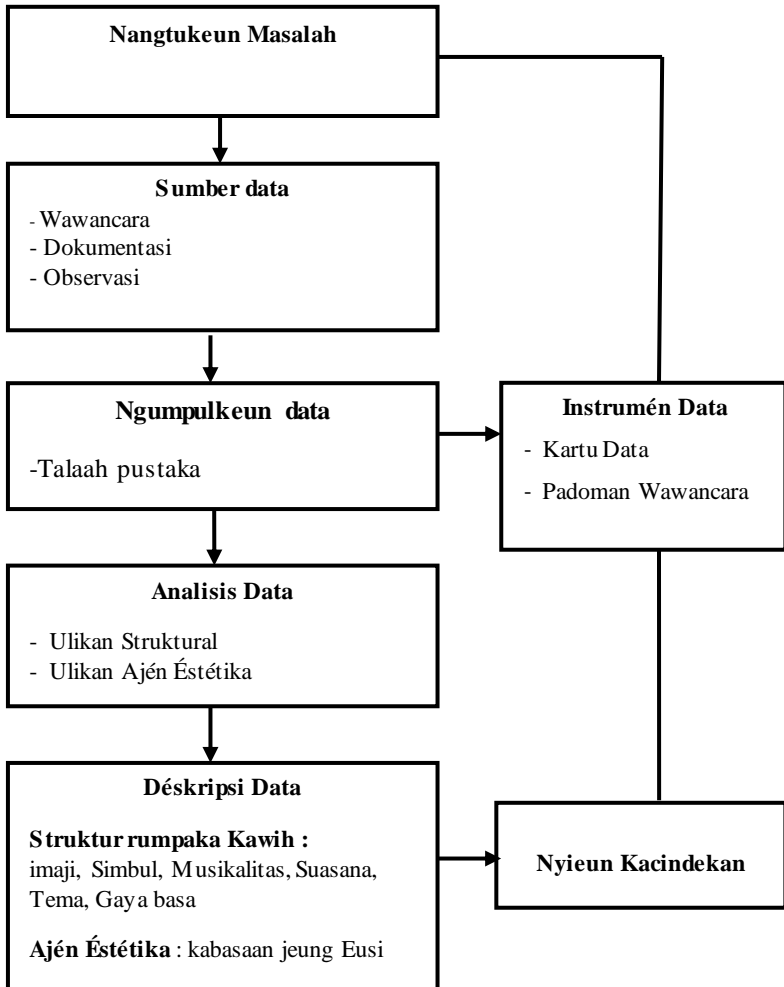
Nangtukeun Masalah

Sumber data
- Wawancara
- Dokumentasi
- Observasi

Ngumpulkeun data
-Talaah pustaka

Instrumén Data
- Kartu Data
- Padoman Wawancara

Analisis Data
- Ulikan Struktural
- Ulikan Ajén Éstétika

Déskripsi Data
Struktur rumpaka Kawih : imaji, Simbul, Musikalitas, Suasana, Tema, Gaya basa
Ajén Éstétika : kabasaan jeung Eusi

Nyieun Kacindekan